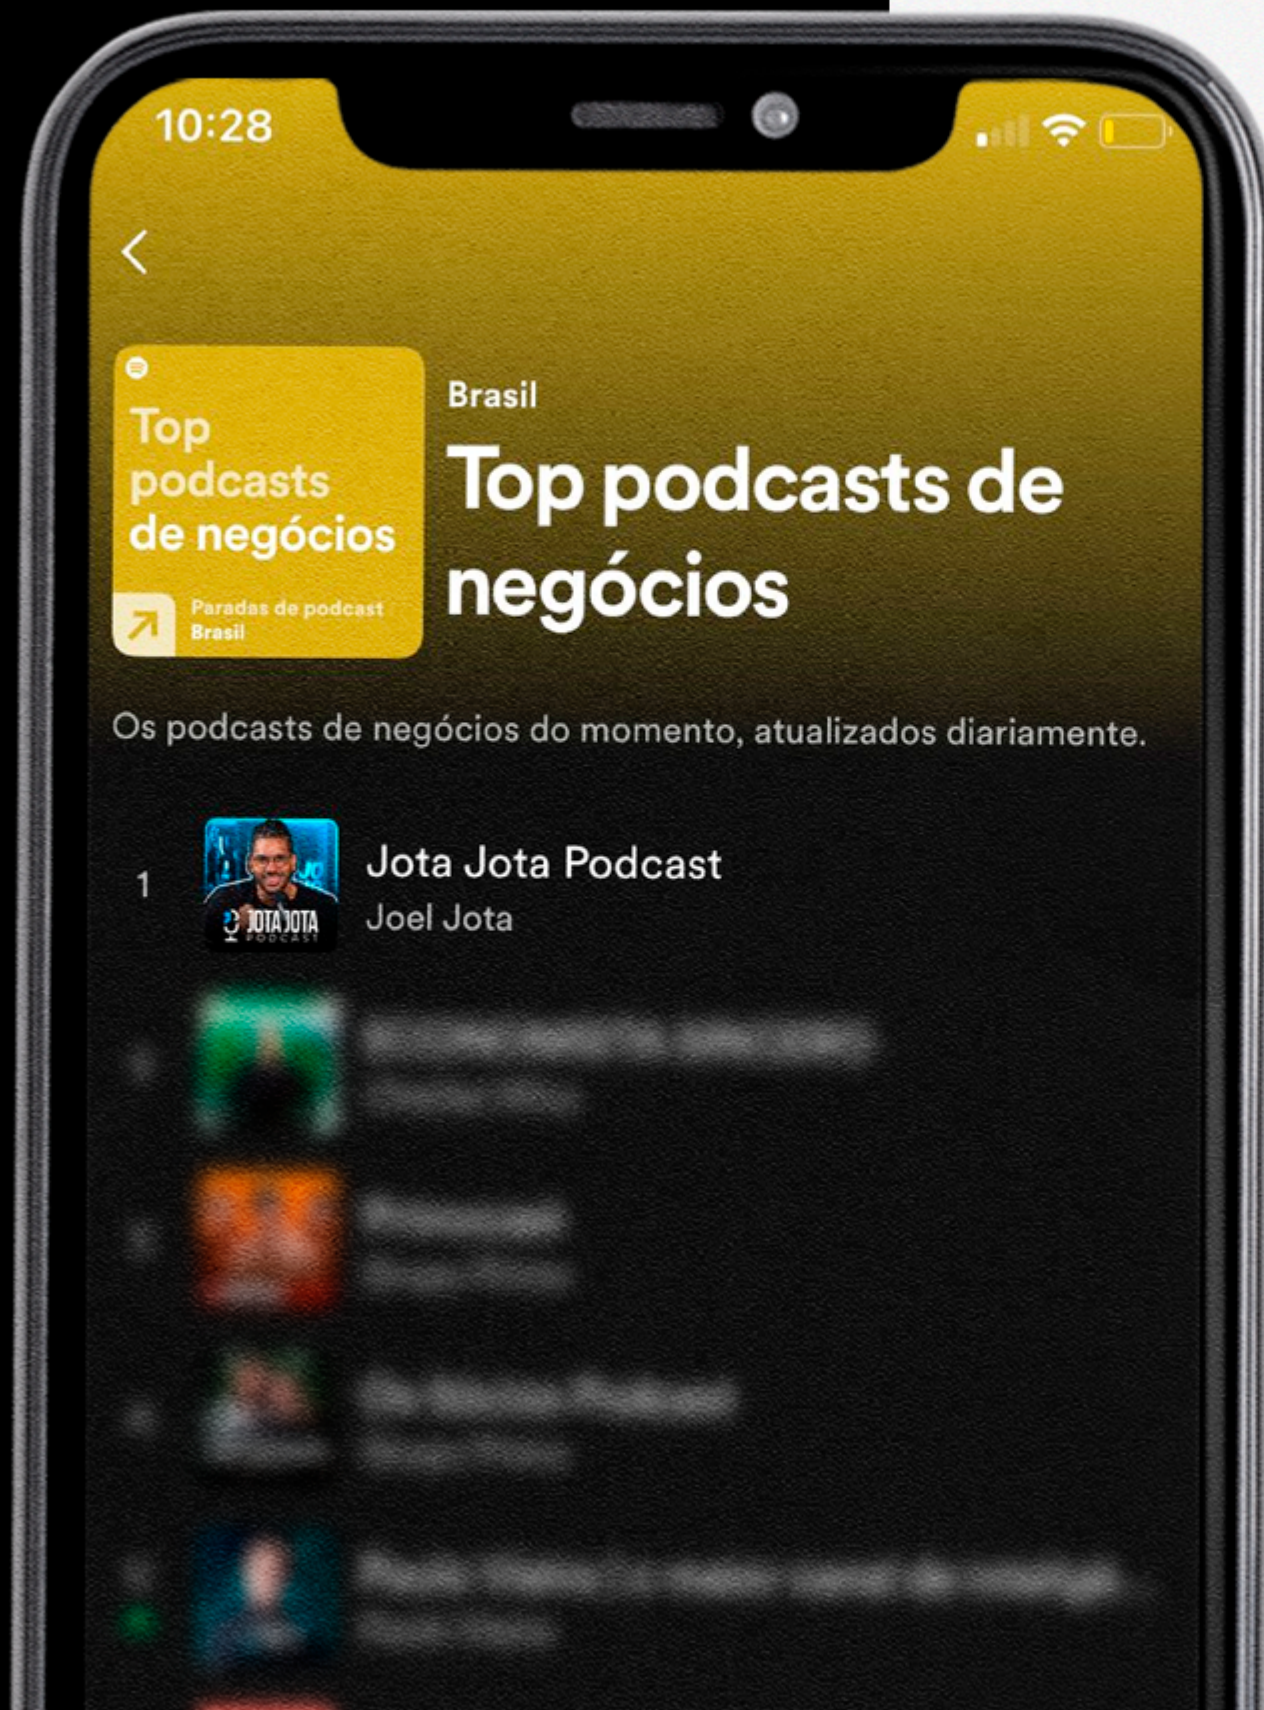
10:28

<

Top podcasts de negócios

Paradas de podcast Brasil

Brasil

Top podcasts de negócios

Os podcasts de negócios do momento, atualizados diariamente.

1 JOTA JOTA PODCAST Jota Jota Podcast
Joel Jota

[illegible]

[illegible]

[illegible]

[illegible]